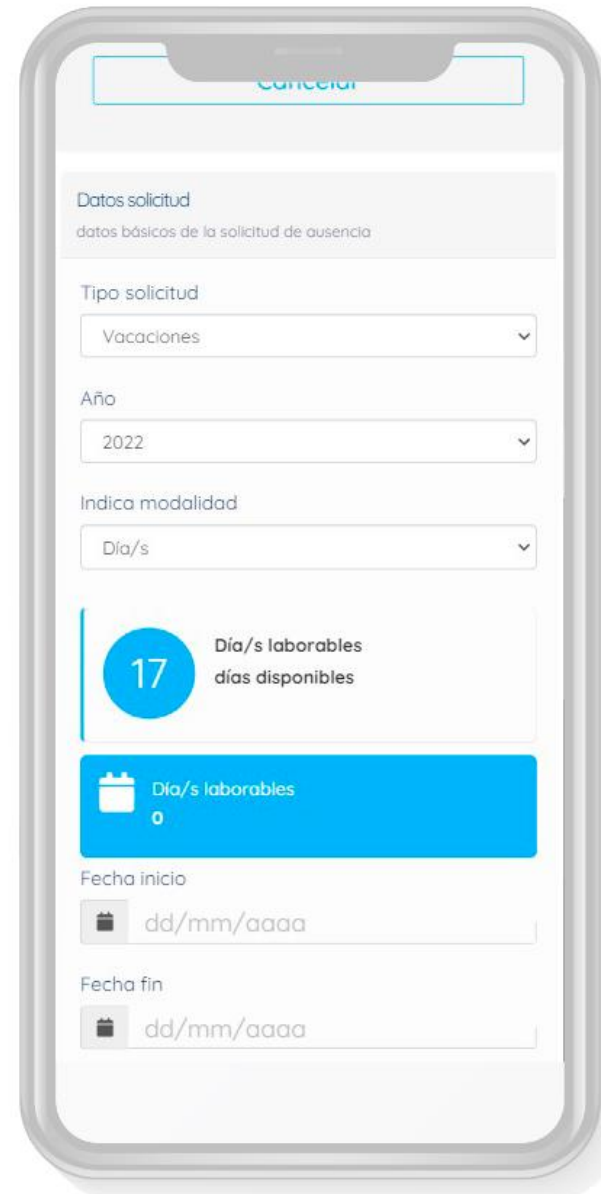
Cancelar

Datos solicitud
datos básicos de la solicitud de ausencia

Tipo solicitud
Vacaciones

Año
2022

Indica modalidad
Día/s

17
Día/s laborables
días disponibles

Día/s laborables
0

Fecha inicio
dd/mm/aaaa

Fecha fin
dd/mm/aaaa